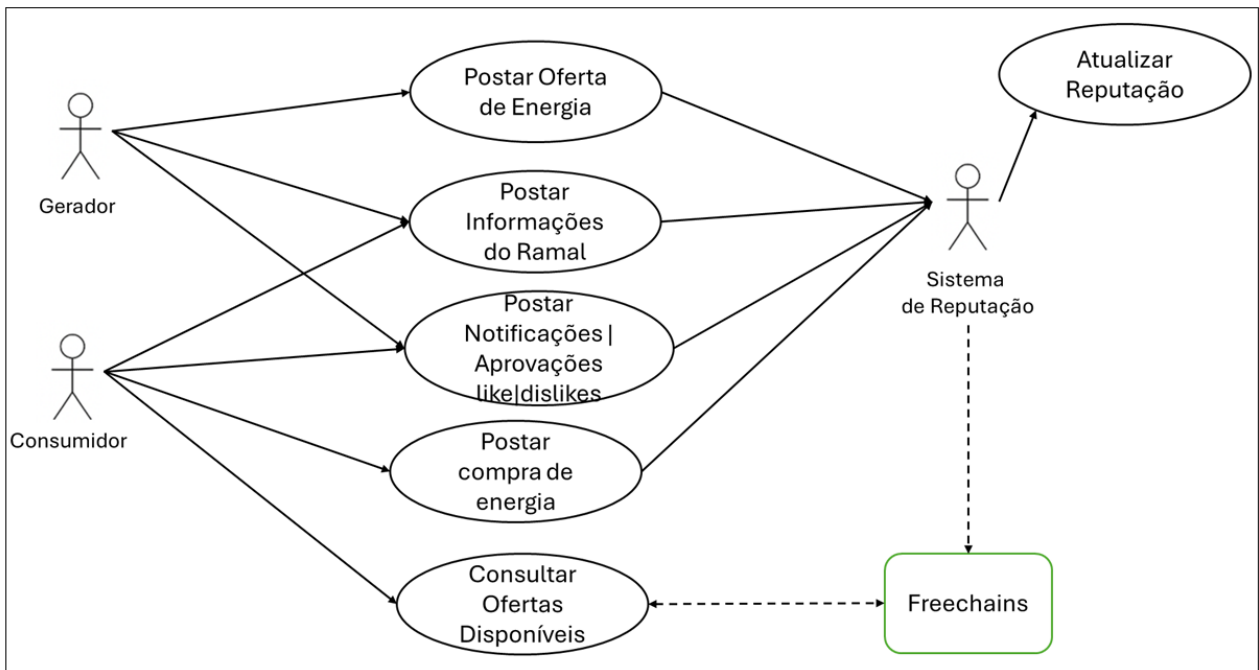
Gerador

Consumidor

Postar Oferta de Energia

Postar Informações do Ramal

Postar Notificações | Aprovações like|dislikes

Postar compra de energia

Consultar Ofertas Disponíveis

Atualizar Reputação

Sistema de Reputação

Freechains